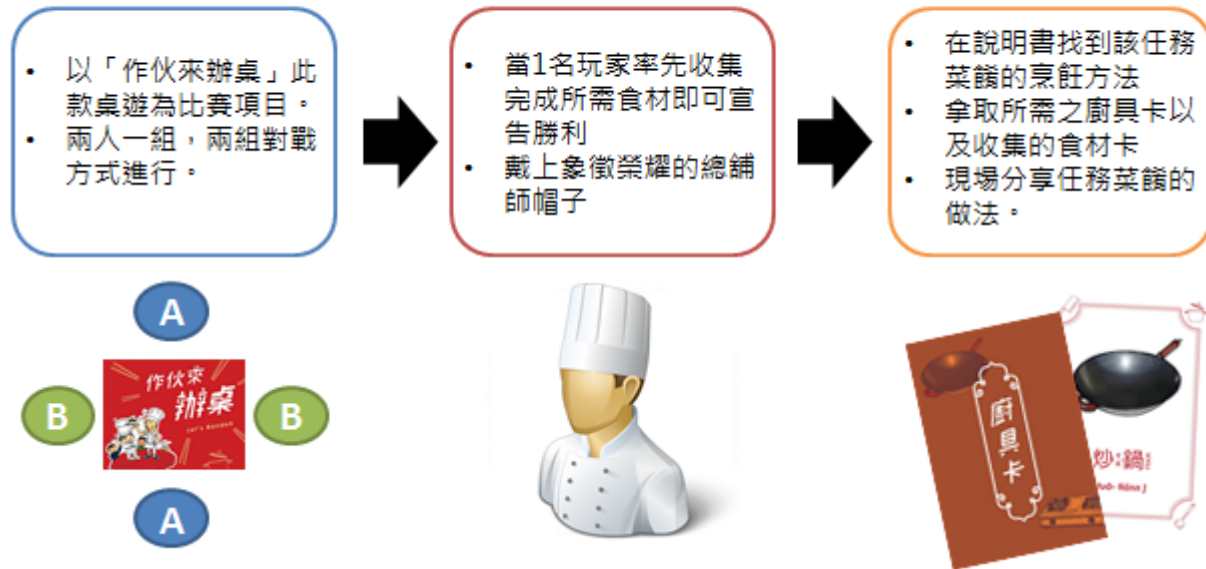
• 以「作伙來辦桌」此款桌遊為比賽項目。
• 兩人一組，兩組對戰方式進行。

• 當1名玩家率先收集完成所需食材即可宣告勝利
• 戴上象徵榮耀的總舖師帽子

• 在說明書找到該任務菜餚的烹飪方法
• 拿取所需之廚具卡以及收集的食材卡
• 現場分享任務菜餚的做法。

A

B

作伙來辦桌

Let's Bando

B

A

廚具卡

炒鍋

(Tshá-Kue)